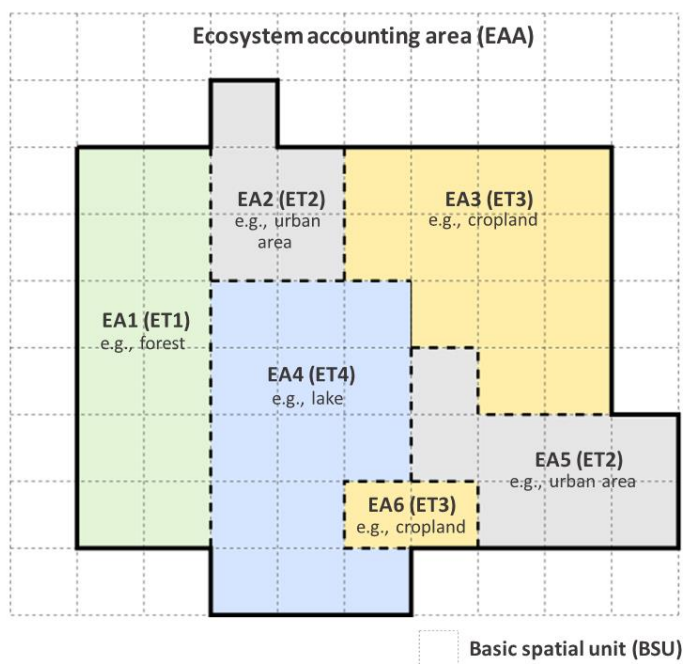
Ecosystem accounting area (EAA)

EA2 (ET2)
e.g., urban area

EA3 (ET3)
e.g., cropland

EA1 (ET1)
e.g., forest

EA4 (ET4)
e.g., lake

EA5 (ET2)
e.g., urban area

EA6 (ET3)
e.g., cropland

Basic spatial unit (BSU)